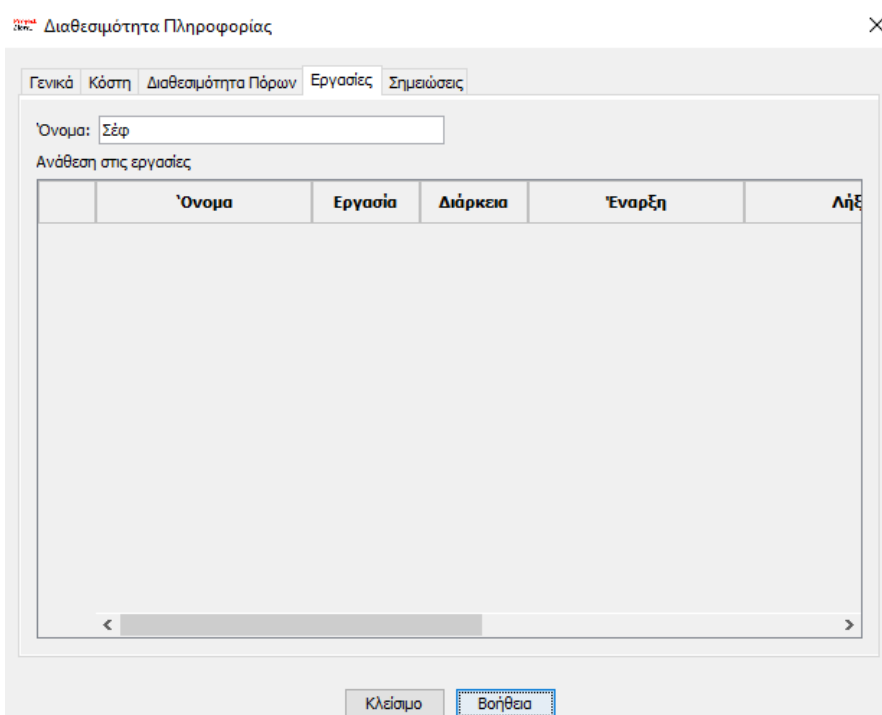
Διαθεσιμότητα Πληροφορίας

×

Γενικά | Κόστη | Διαθεσιμότητα Πόρων | Εργασίες | Σημειώσεις

Όνομα: Σέφ

Ανάθεση στις εργασίες

| | Όνομα | Εργασία | Διάρκεια | Έναρξη | Λήξ |
|---|---|---|---|---|---|

<

>

Κλείσιμο

Βοήθεια